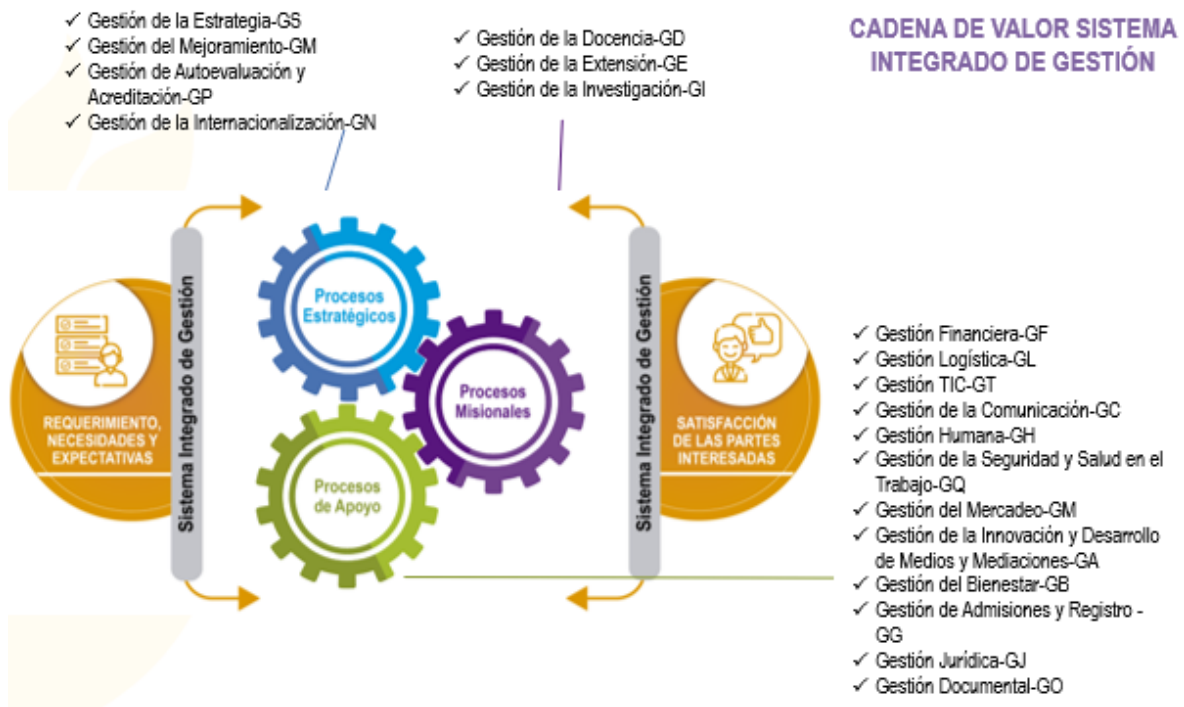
✓ Gestión de la Estrategia-GS
✓ Gestión del Mejoramiento-GM
✓ Gestión de Autoevaluación y Acreditación-GP
✓ Gestión de la Internacionalización-GN

✓ Gestión de la Docencia-GD
✓ Gestión de la Extensión-GE
✓ Gestión de la Investigación-GI

CADENA DE VALOR SISTEMA INTEGRADO DE GESTIÓN

REQUERIMIENTO, NECESIDADES Y EXPECTATIVAS

Sistema Integrado de Gestión

Procesos Estratégicos

Procesos Misionales

Procesos de Apoyo

Sistema Integrado de Gestión

SATISFACCIÓN DE LAS PARTES INTERESADAS

✓ Gestión Financiera-GF
✓ Gestión Logística-GL
✓ Gestión TIC-GT
✓ Gestión de la Comunicación-GC
✓ Gestión Humana-GH
✓ Gestión de la Seguridad y Salud en el Trabajo-GQ
✓ Gestión del Mercadeo-GM
✓ Gestión de la Innovación y Desarrollo de Medios y Mediaciones-GA
✓ Gestión del Bienestar-GB
✓ Gestión de Admisiones y Registro - GG
✓ Gestión Jurídica-GJ
✓ Gestión Documental-GO